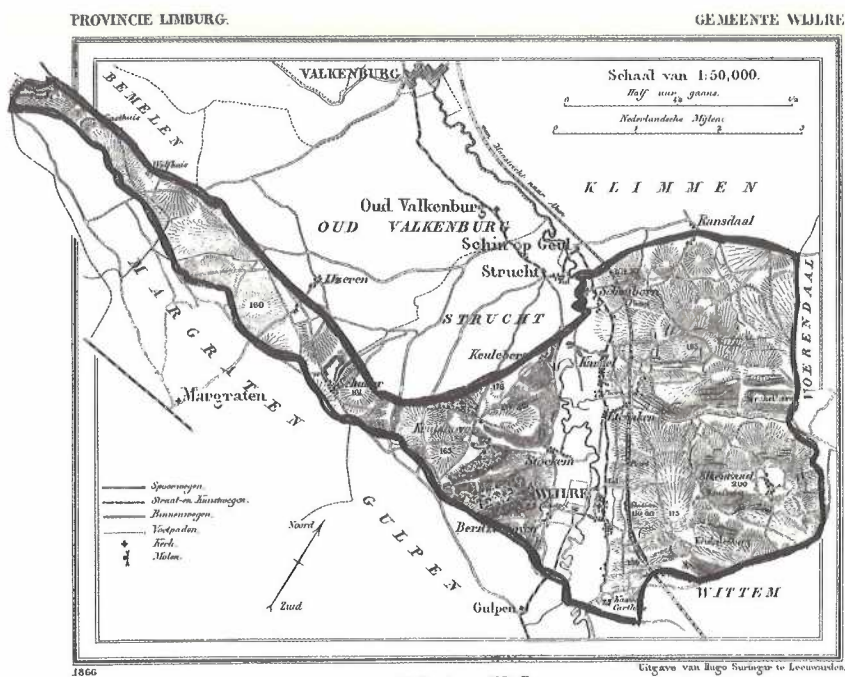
PROVINCIE LIMBURG.

GEMEENTE WIJLRE

VALKENBURG

Schaal van 1:50,000.

Half uur gaans.

0 1/2 1

Nederlandsche Mijlen

0 1 2 3

BEMELEN

Wolfhuis

KLIMMEN

Oud Valkenburg

OUD VALKENBURG

Schin op Geul

Strucht

Ransdaal

IJzeren

MARGRATEN

STRUCHT

180

Keuleberg

VOERENDAAL

Margraten

178

181

163

183

200

Spoorwegen

Straat en Kunstwegen

Binnenwegen

Voetpaden

Kerk

Molen

Mocken

WIJLRE

Noord

GULPEN

Bernhelmen

Zuid

Gulpen

WITTEM

1866

Uitgave van Hugo Suringar te Leeuwarden.